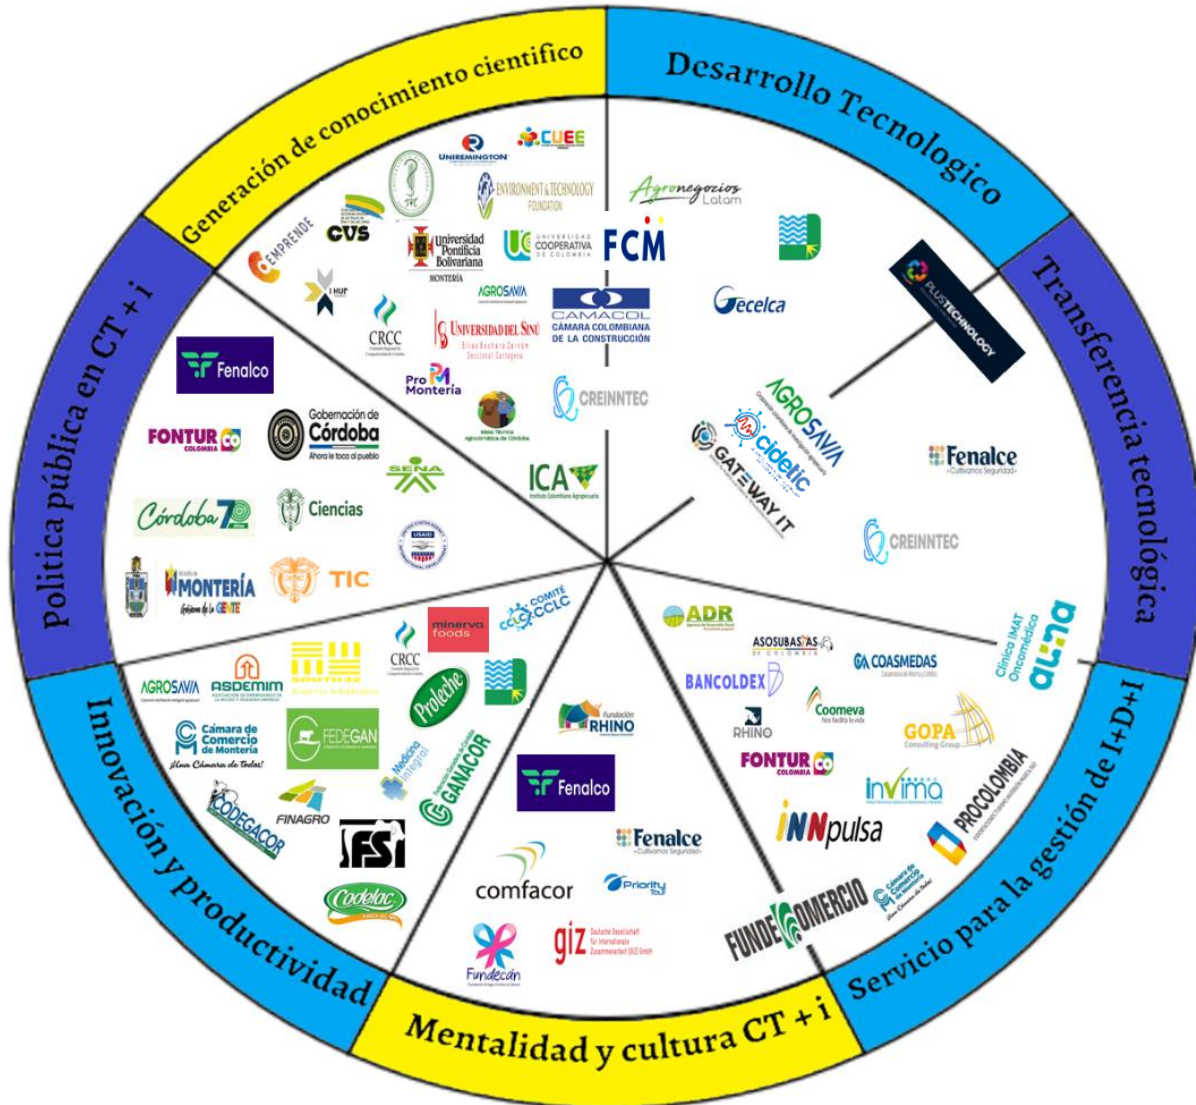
Generación de conocimiento científico

UNIREMINGTON
CUEE
ENVIRONMENT & TECHNOLOGY FOUNDATION
CVS
EMPRENDE
Universidad Pontificia Bolivariana
MONTERÍA
UCC
UNIVERSIDAD COOPERATIVA DE COLOMBIA
FCM
AGROSAVIA
CAMACOL
CÁMARA COLOMBIANA DE LA CONSTRUCCIÓN
CRCC
UNIVERSIDAD DEL SINÚ
Elías Bechara Zainúm
Seccional Cartagena
Pro Montería
CREINNTEC
ICA
Instituto Colombiano Agropecuario

Desarrollo Tecnologico

Agronegocios Latam
Gecelca
PLUS TECHNOLOGY

Transferencia tecnológica

AGROSAVIA
cidelic
GATEWAY IT
Fenalce
Cultivamos Seguridad
CREINNTEC

Política pública en CT + i

Fenalco
FONTUR COLOMBIA CO
Gobernación de Córdoba
Ahora le toca al pueblo
SENA
Córdoba 70
Ciencias
USAID
MONTERÍA
TIC

Servicio para la gestión de I+D+I

ADR
ASOSUBASTAS DE COLOMBIA
COASMEDAS
Clínica IMAT Oncomédica
auna
BANCOLDEX
Coomeva
RHINO
GOPA
Consulting Group
FONTUR COLOMBIA CO
Invima
INNpulsa
PROCOLOMBIA
FUNDECOMERCIO
Cámara de Comercio de Montería

Innovación y productividad

COMITÉ CCLC
minerva foods
CRCC
AGROSAVIA
ASDEMIM
Prolecne
Cámara de Comercio de Montería
¡Una Cámara de todos!
FEDEGAN
Medicina Integral
GANACOR
CODEGACOR
FINAGRO
FSI
Codelac

Mentalidad y cultura CT + i

Fundación RHINO
Fenalco
Fenalce
Cultivamos Seguridad
comfacor
Priority
Fundecán
giz
Deutsche Gesellschaft für Internationale Zusammenarbeit (GIZ) GmbH